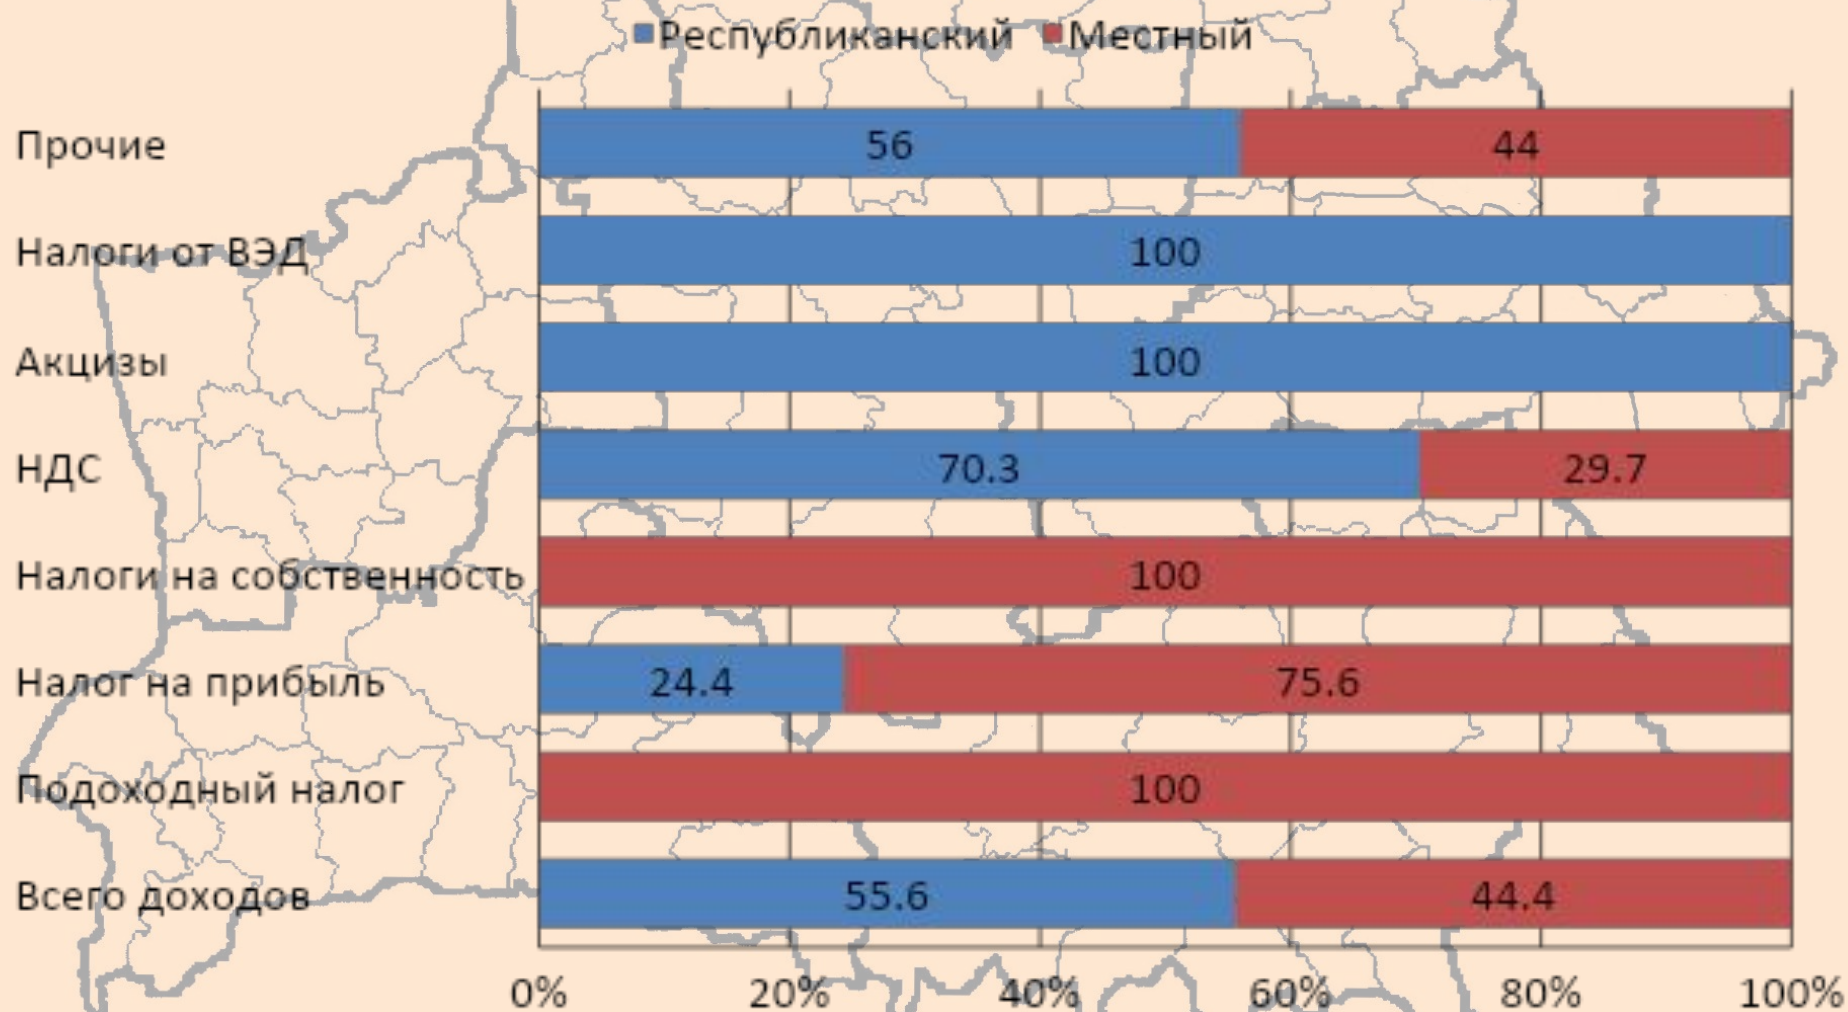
Республиканский Местный

| | Республиканский | Местный |
|---|---|---|
| Прочие | 56 | 44 |
| Налоги от ВЭД | 100 | |
| Акцизы | 100 | |
| НДС | 70.3 | 29.7 |
| Налоги на собственность | | 100 |
| Налог на прибыль | 24.4 | 75.6 |
| Подоходный налог | | 100 |
| Всего доходов | 55.6 | 44.4 |

0% 20% 40% 60% 80% 100%